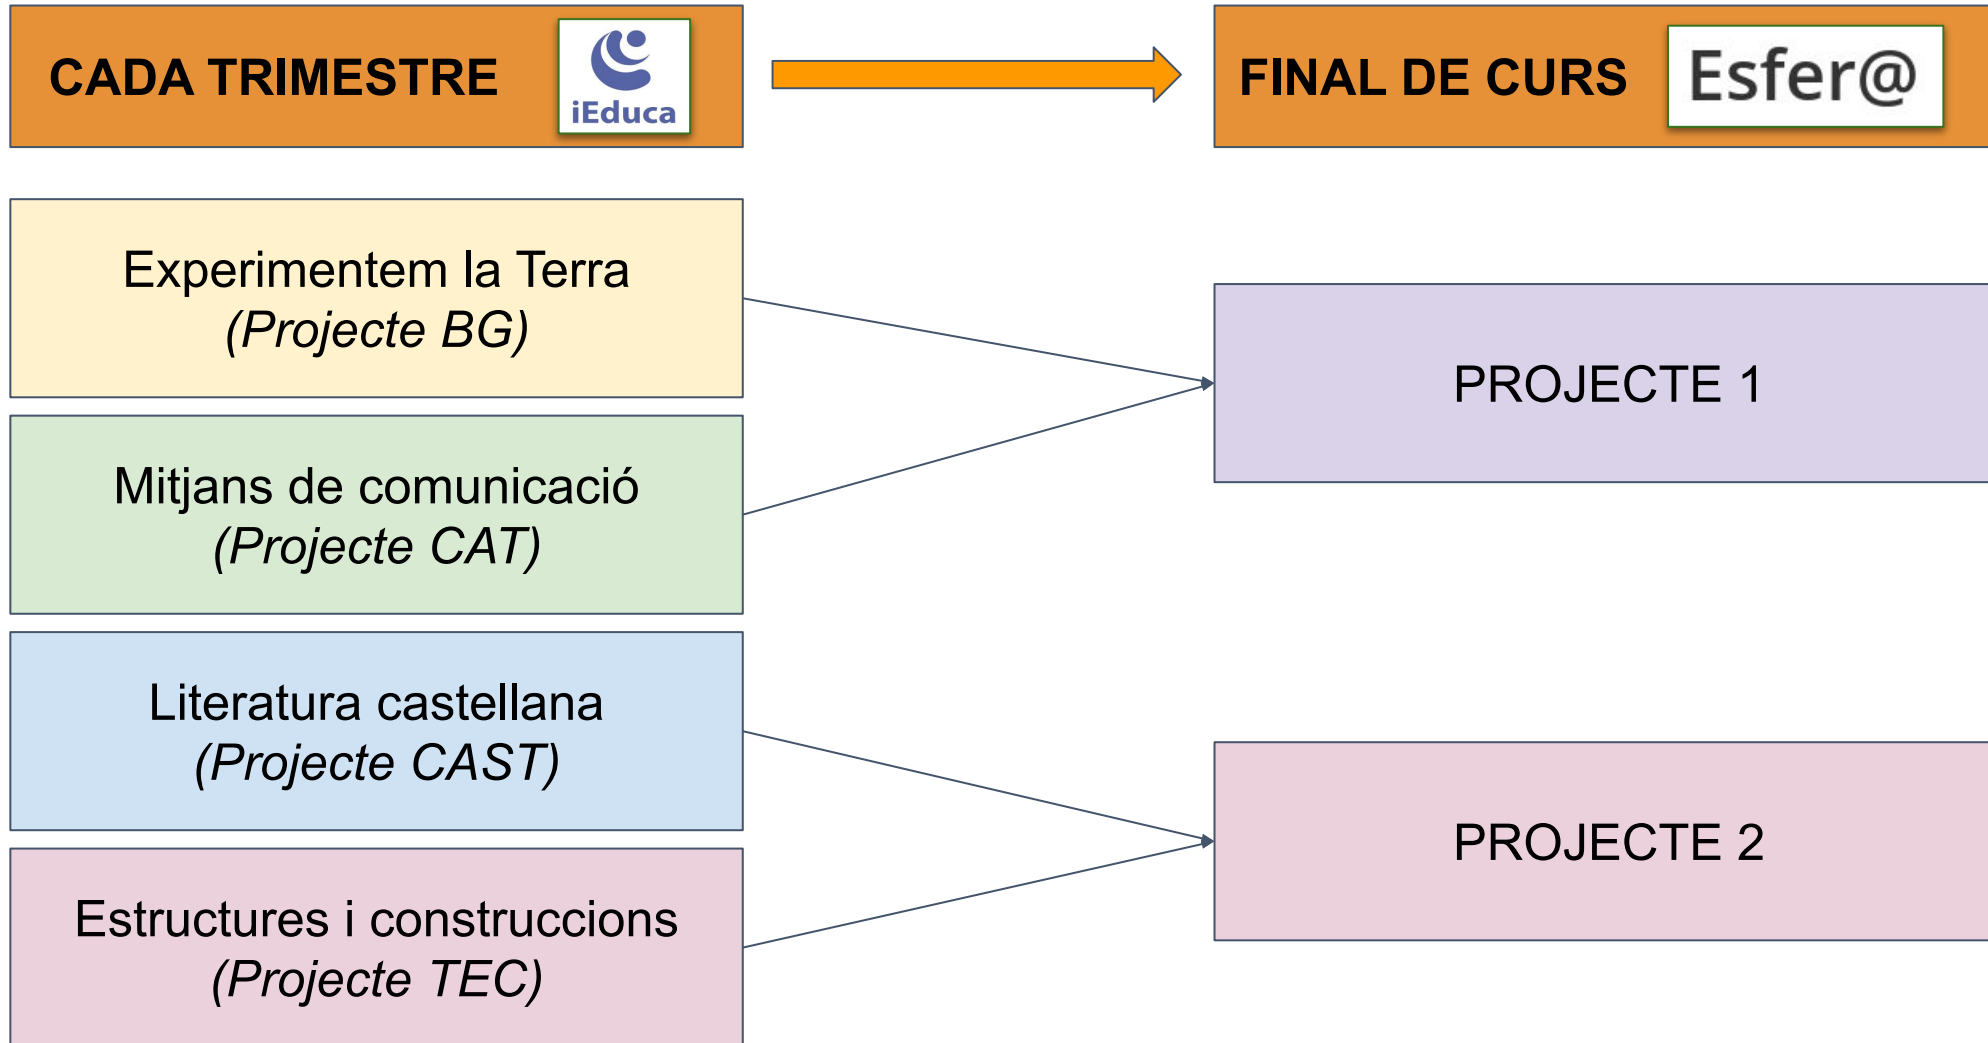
CADA TRIMESTRE iEduca

FINAL DE CURS Esfer@

Experimentem la Terra
(Projecte BG)

Mitjans de comunicació
(Projecte CAT)

Literatura castellana
(Projecte CAST)

Estructures i construccions
(Projecte TEC)

PROJECTE 1

PROJECTE 2